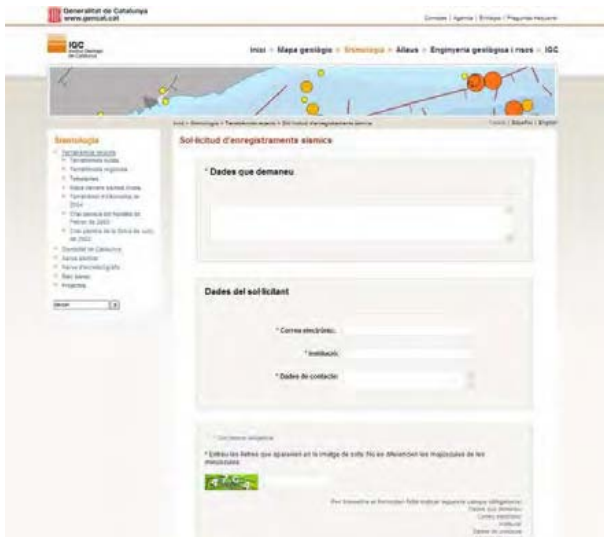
Generalitat de Catalunya
www.gencat.cat

Contacte | Agenda | Enllaços | Preguntes freqüents

IGC
Institut Geològic de Catalunya

Inici > Mapa geològic > Sismologia > Allaus > Enginyeria geològica i riscos > IGC

Inici > Sismologia > Terratrèmols recents > Sol·licitud d'enregistraments sísmics

Català | Español | English

Sismologia
Terratrèmols recents
Terratrèmols locals
Terratrèmols regionals
Teleseismes
Mapa darrers sismes locals
Terratrèmol a Alhucemas el 2004
Crisi sísmica als Pirineus el Febrer de 2003
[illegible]
Sismicitat de Catalunya
Xarxa sísmica
Xarxa d'acceleògrafs
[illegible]
Projectes

Sol·licitud d'enregistraments sísmics

* Dades que demaneu

Dades del sol·licitant

* Correu electrònic:

* Institució:

* Dades de contacte:

* Camp obligatori

* Entreu les lletres que apareixen en la imatge de sota. No es diferencien les majúscules de les minúscules

Per transmetre el formulari falta indicar aquests camps obligatoris:
Dades que demaneu
Correu electrònic
Institució
Dades de contacte